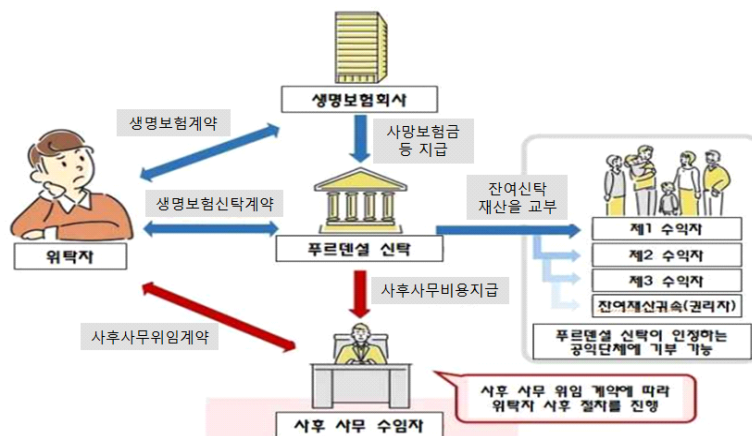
생명보험회사

생명보험계약

사망보험금 등 지급

생명보험신탁계약

위탁자

푸르덴셜 신탁

잔여신탁 재산을 교부

제1 수익자

제2 수익자

제3 수익자

잔여재산귀속(권리자)

푸르덴셜 신탁이 인정하는 공익단체에 기부 가능

사후사무비용지급

사후사무위임계약

사후 사무 위임 계약에 따라 위탁자 사후 절차를 진행

사후 사무 수임자